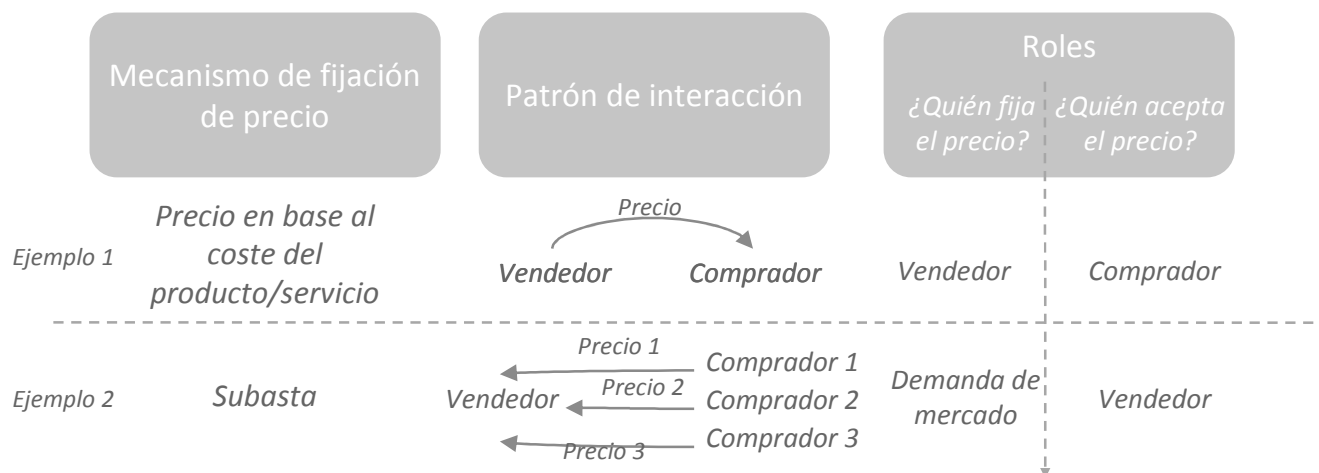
| | Mecanismo de fijación de precio | Patrón de interacción | Roles: ¿Quién fija el precio? | Roles: ¿Quién acepta el precio? |
|---|---|---|---|---|
| Ejemplo 1 | Precio en base al coste del producto/servicio | Vendedor → Precio → Comprador | Vendedor | Comprador |
| Ejemplo 2 | Subasta | Vendedor ← Precio 1 ← Comprador 1; Vendedor ← Precio 2 ← Comprador 2; Vendedor ← Precio 3 ← Comprador 3 | Demanda de mercado | Vendedor |